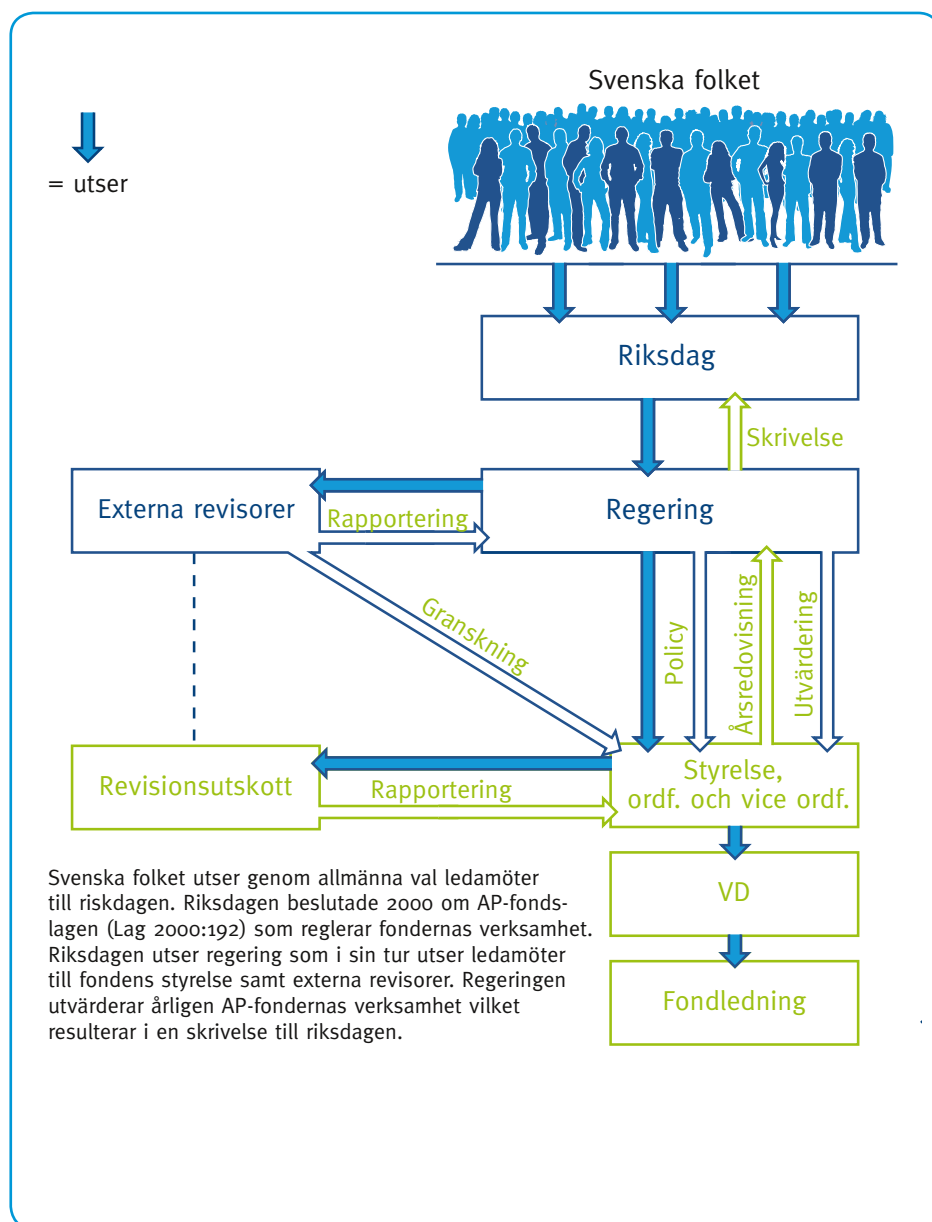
= utser

Svenska folket

Riksdag

Skrivelse

Externa revisorer

Rapportering

Regering

Granskning

Policy

Årsredovisning

Utvärdering

Revisionsutskott

Rapportering

Styrelse, ordf. och vice ordf.

VD

Fondledning

Svenska folket utser genom allmänna val ledamöter till riskdagen. Riksdagen beslutade 2000 om AP-fondslagen (Lag 2000:192) som reglerar fondernas verksamhet. Riksdagen utser regering som i sin tur utser ledamöter till fondens styrelse samt externa revisorer. Regeringen utvärderar årligen AP-fondernas verksamhet vilket resulterar i en skrivelse till riksdagen.